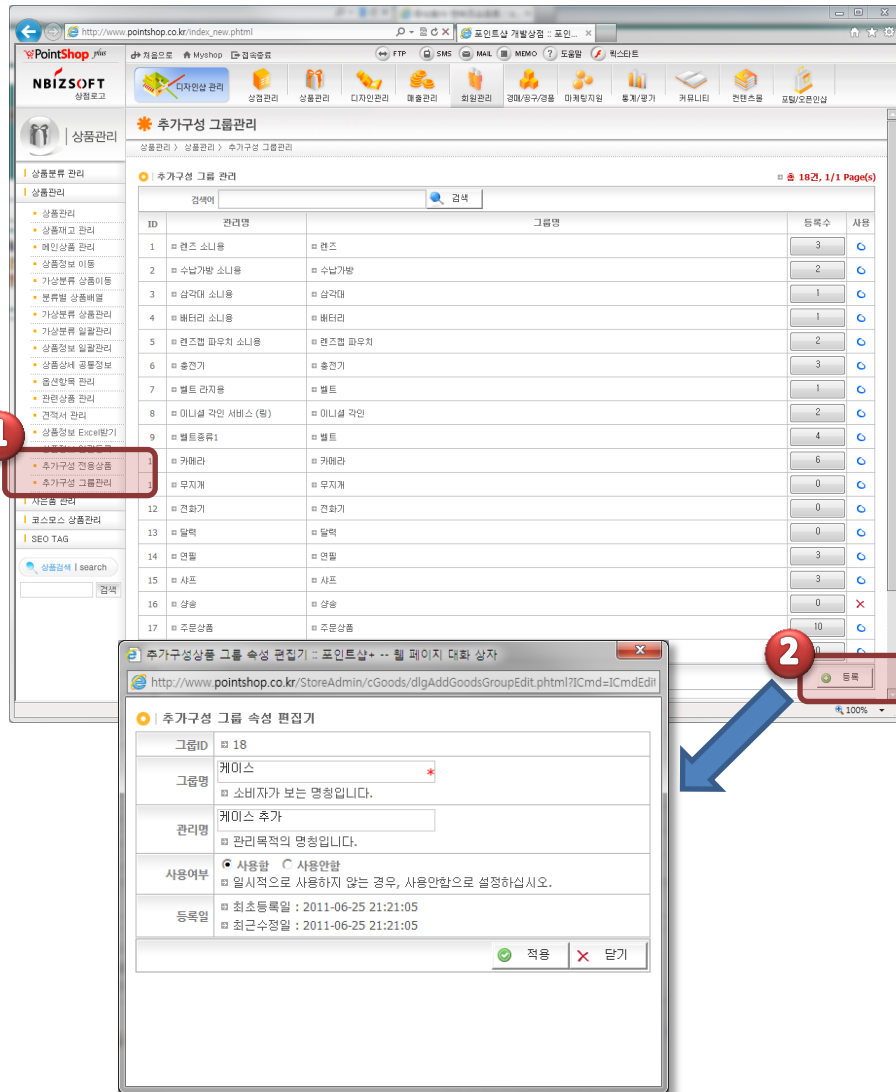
http://www.pointshop.co.kr/index_new.phtml
포인트샵 개발상점 :: 포인...

PointShop plus
NBIZSOFT
상점로고

처음으로 Myshop 접속종료
FTP SMS MAIL MEMO 도움말 퀵스타트

디자인샵 관리 상점관리 상품관리 디자인관리 매출관리 회원관리 경매/공구/경품 마케팅지원 통계/평가 커뮤니티 컨텐츠몰 포털/오픈인샵

상품관리

추가구성 그룹관리
상품관리 > 상품관리 > 추가구성 그룹관리

상품분류 관리
상품관리
상품관리
상품재고 관리
메인상품 관리
상품정보 이동
가상분류 상품이동
분류별 상품배열
가상분류 상품관리
가상분류 일괄관리
상품정보 일괄관리
상품상세 공통정보
옵션항목 관리
관련상품 관리
견적서 관리
상품정보 Excel받기
추가구성 전용상품
추가구성 그룹관리
사은품 관리
코스모스 상품관리
SEO TAG
상품검색 | search
검색

추가구성 그룹 관리
총 18건, 1/1 Page(s)
검색어 검색

| ID | 관리명 | 그룹명 | 등록수 | 사용 |
|---|---|---|---|---|
| 1 | 렌즈 소니용 | 렌즈 | 3 | |
| 2 | 수납가방 소니용 | 수납가방 | 2 | |
| 3 | 삼각대 소니용 | 삼각대 | 1 | |
| 4 | 배터리 소니용 | 배터리 | 1 | |
| 5 | 렌즈캡 파우치 소니용 | 렌즈캡 파우치 | 2 | |
| 6 | 충전기 | 충전기 | 3 | |
| 7 | 벨트 라지용 | 벨트 | 1 | |
| 8 | 이니셜 각인 서비스 (링) | 이니셜 각인 | 2 | |
| 9 | 벨트종류1 | 벨트 | 4 | |
| 1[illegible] | 카메라 | 카메라 | 6 | |
| 1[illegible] | 무지개 | 무지개 | 0 | |
| 12 | 전화기 | 전화기 | 0 | |
| 13 | 달력 | 달력 | 0 | |
| 14 | 연필 | 연필 | 3 | |
| 15 | 샤프 | 샤프 | 3 | |
| 16 | 상승 | 상승 | 0 | X |
| 17 | 주문상품 | 주문상품 | 10 | |

등록
100%

추가구성상품 그룹 속성 편집기 :: 포인트샵+ -- 웹 페이지 대화 상자
http://www.pointshop.co.kr/StoreAdmin/cGoods/dlgAddGoodsGroupEdit.phtml?ICmd=ICmdEdit

추가구성 그룹 속성 편집기
그룹ID 18
그룹명 케이스 *
소비자가 보는 명칭입니다.
관리명 케이스 추가
관리목적의 명칭입니다.
사용여부 사용함 사용안함
일시적으로 사용하지 않는 경우, 사용안함으로 설정하십시오.
등록일 최초등록일 : 2011-06-25 21:21:05
최근수정일 : 2011-06-25 21:21:05
적용 닫기